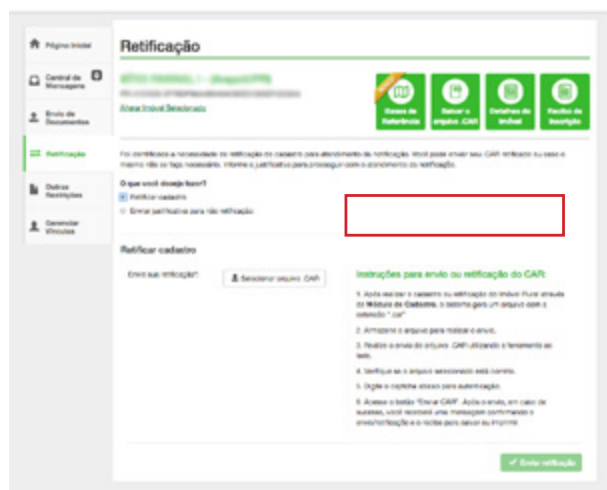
Página Inicial

Central de Mensagens

Envio de Documentos

Retificação

Outras Restrições

Gerenciar Vínculos

Retificação

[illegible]

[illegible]

Alterar Imóvel Selecionado

Bases de Referência

Baixar o arquivo .CAR

Detalhes do Imóvel

Recibo de Inscrição

Foi identificada a necessidade de retificação do cadastro para atendimento da notificação. Você pode enviar seu CAR retificado ou caso o mesmo não se faça necessário, informe a justificativa para prosseguir com o atendimento da notificação.

O que você deseja fazer?

Retificar cadastro

Enviar justificativa para não retificação

Retificar cadastro

Envie sua retificação*:

Selecionar arquivo .CAR

Instruções para envio ou retificação do CAR:

1. Após realizar o cadastro ou retificação do imóvel Rural através do Módulo de Cadastro, o sistema gera um arquivo com a extensão ".car".

2. Armazene o arquivo para realizar o envio.

3. Realize o envio do arquivo .CAR utilizando a ferramenta ao lado.

4. Verifique se o arquivo selecionado está correto.

5. Digite o captcha abaixo para autenticação.

6. Acesse o botão "Enviar CAR". Após o envio, em caso de sucesso, você receberá uma mensagem confirmando o envio/retificação e o recibo para salvar ou imprimir.

Enviar retificação